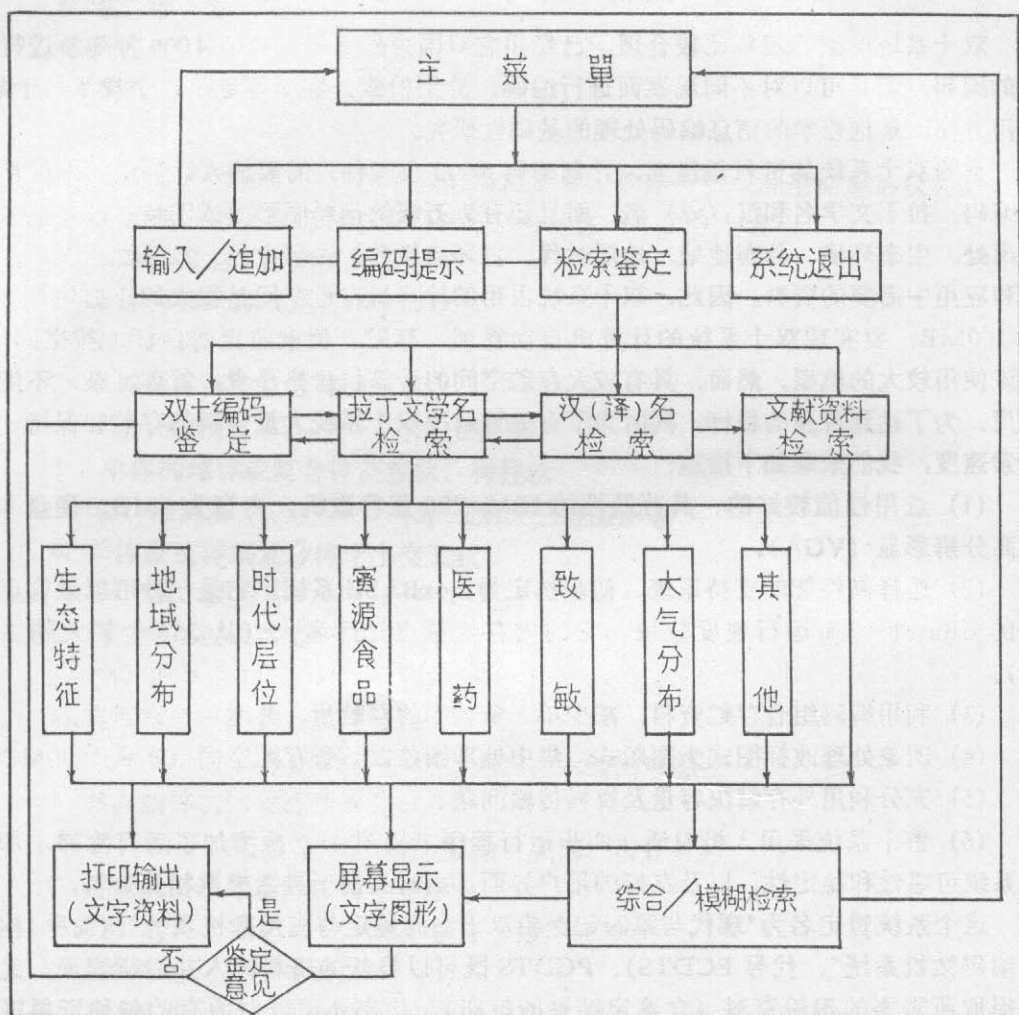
主 菜 單

输入/追加

编码提示

检索鉴定

系统退出

双十编码鉴定

拉丁文学名检索

汉(译)名检索

文献资料检索

生态特征

地域分布

时代层位

蜜源食品

医药

致敏

大气分布

其他

打印输出(文字资料)

屏幕显示(文字图形)

综合/模糊检索

是

否

鉴定意见